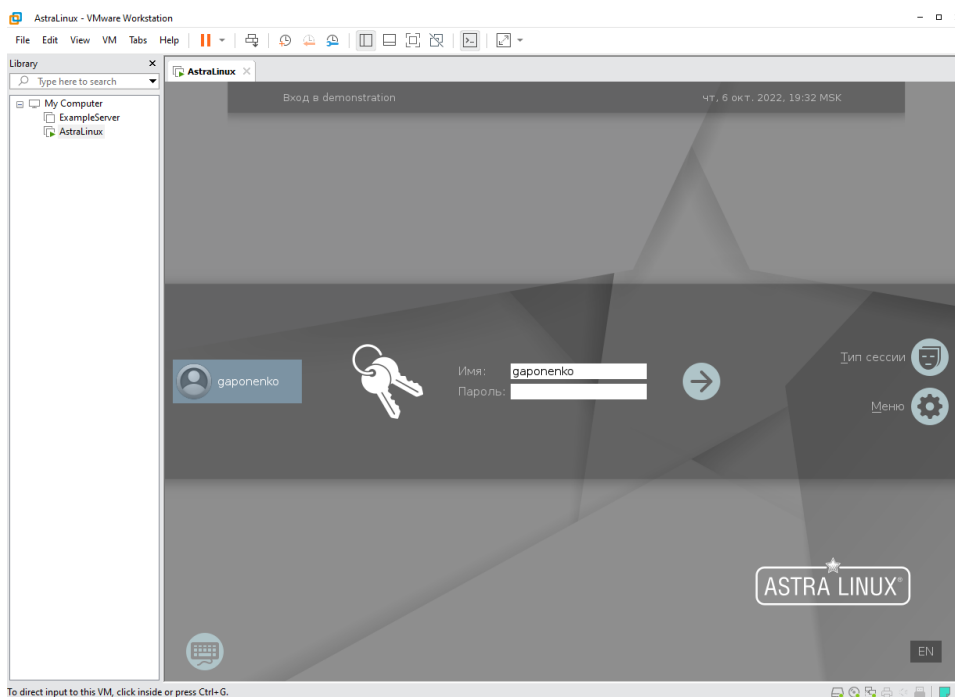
AstraLinux - VMware Workstation

File Edit View VM Tabs Help

Library ×

Type here to search

My Computer
ExampleServer
AstraLinux

AstraLinux ×

Вход в demonstration

чт, 6 окт. 2022, 19:32 MSK

gaponenko

Имя: gaponenko
Пароль:

Тип сессии

Меню

ASTRA LINUX®

EN

To direct input to this VM, click inside or press Ctrl+G.